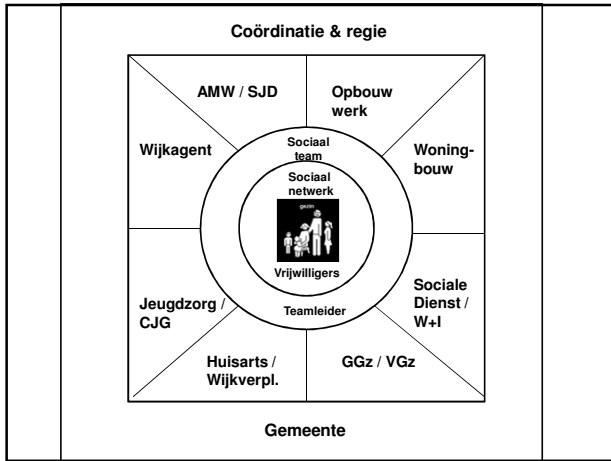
Coördinatie & regie

AMW / SJD

Opbouw werk

Wijkagent

Woningbouw

Sociaal team

Sociaal netwerk

gezin

Vrijwilligers

Teamleider

Jeugdzorg / CJG

Sociale Dienst / W+I

Huisarts / Wijkverpl.

GGz / VGz

Gemeente